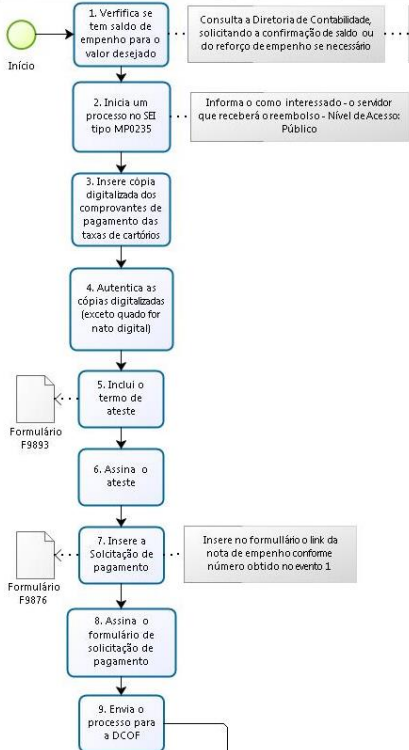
Início

1. Verifica se tem saldo de empenho para o valor desejado

Consulta a Diretoria de Contabilidade, solicitando a confirmação de saldo ou do reforço de empenho se necessário

2. Inicia um processo no SEI tipo MP0235

Informa o como interessado - o servidor que receberá o reembolso - Nível de Acesso: Público

3. Insere cópia digitalizada dos comprovantes de pagamento das taxas de cartórios

4. Autentica as cópias digitalizadas (exceto quado for nato digital)

Formulário F9893

5. Inclui o termo de ateste

6. Assina o ateste

Formulário F9876

7. Insere a Solicitação de pagamento

Insere no formulário o link da nota de empenho conforme número obtido no evento 1

8. Assina o formulário de solicitação de pagamento

9. Envia o processo para a DCOF